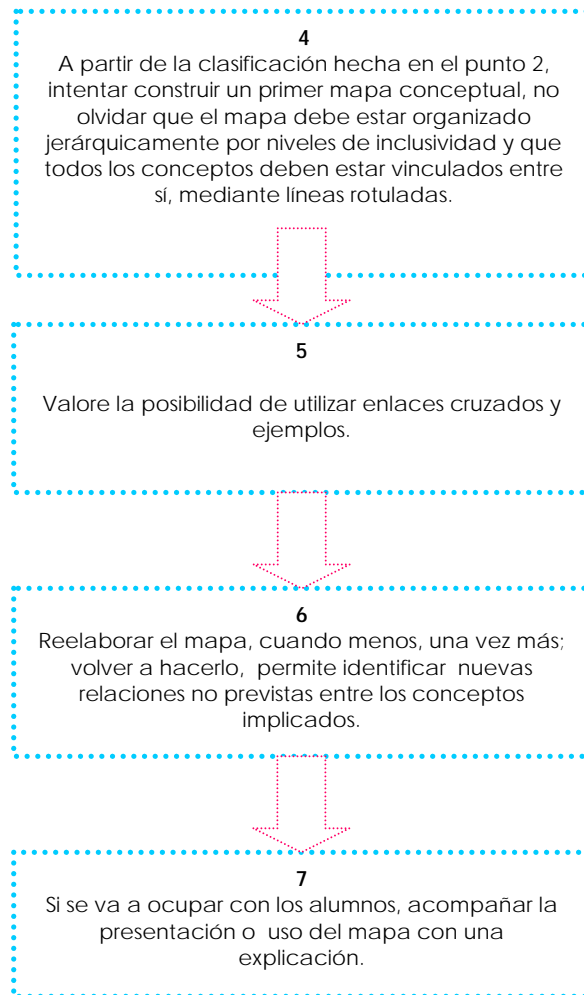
4
A partir de la clasificación hecha en el punto 2, intentar construir un primer mapa conceptual, no olvidar que el mapa debe estar organizado jerárquicamente por niveles de inclusividad y que todos los conceptos deben estar vinculados entre sí, mediante líneas rotuladas.

5
Valore la posibilidad de utilizar enlaces cruzados y ejemplos.

6
Reelaborar el mapa, cuando menos, una vez más; volver a hacerlo, permite identificar nuevas relaciones no previstas entre los conceptos implicados.

7
Si se va a ocupar con los alumnos, acompañar la presentación o uso del mapa con una explicación.